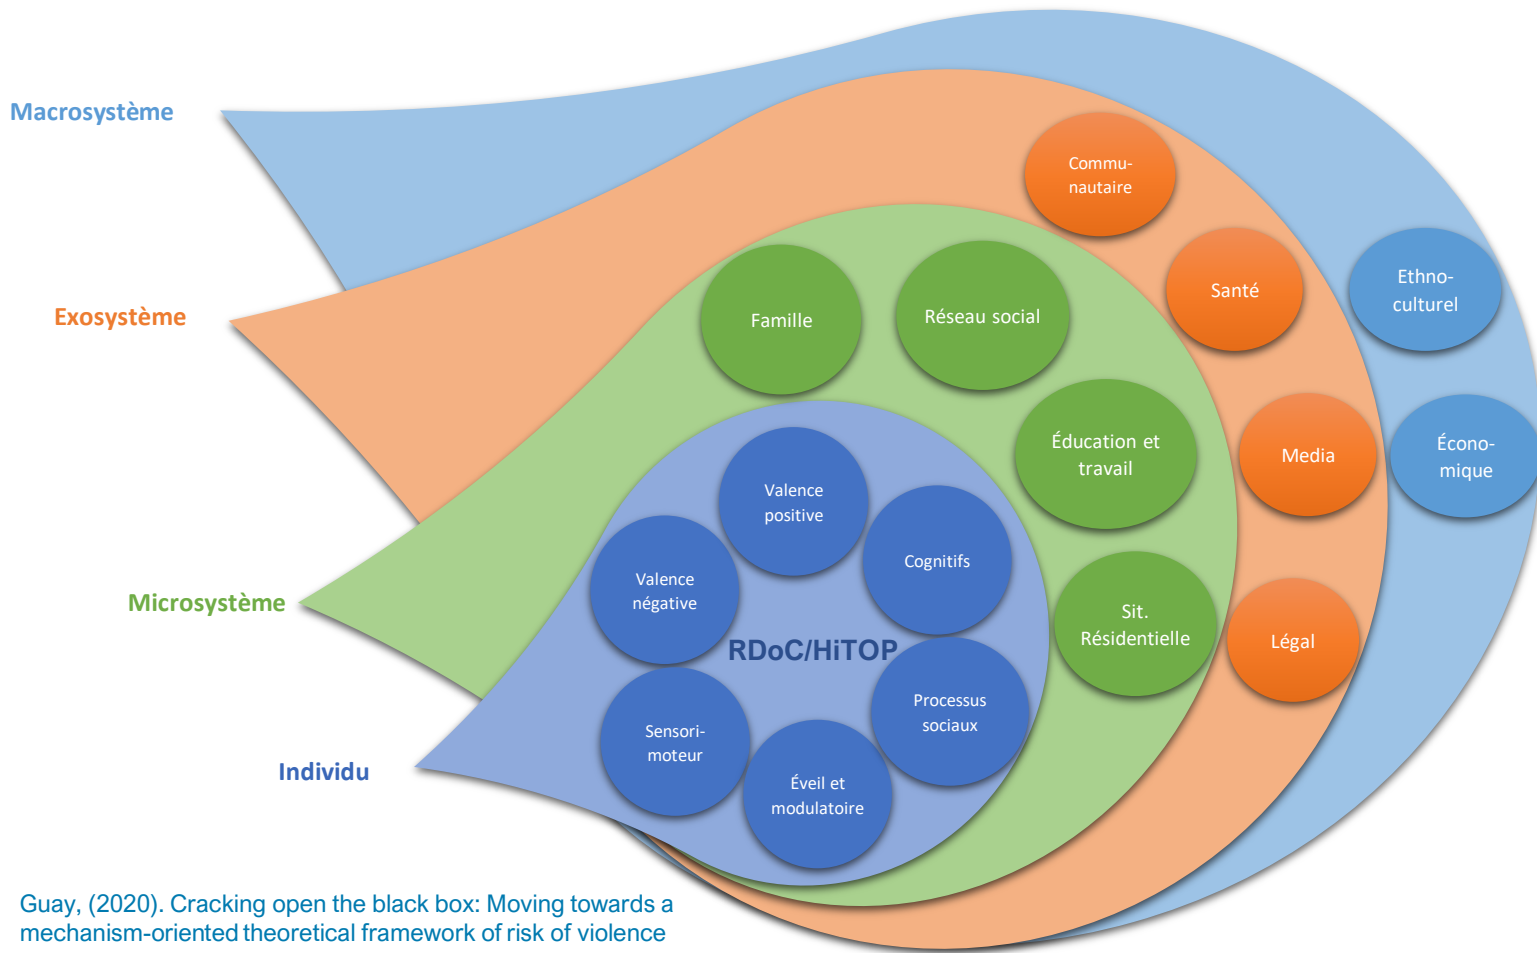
Macrosystème

Exosystème

Microsystème

Individu

Commu-nautaire

Santé

Ethno-culturel

Famille

Réseau social

Éducation et travail

Media

Écono-mique

Valence positive

Valence négative

Cognitifs

Sit. Résidentielle

Légal

RDoC/HiTOP

Processus sociaux

Sensori-moteur

Éveil et modulatoire

Guay, (2020). Cracking open the black box: Moving towards a mechanism-oriented theoretical framework of risk of violence